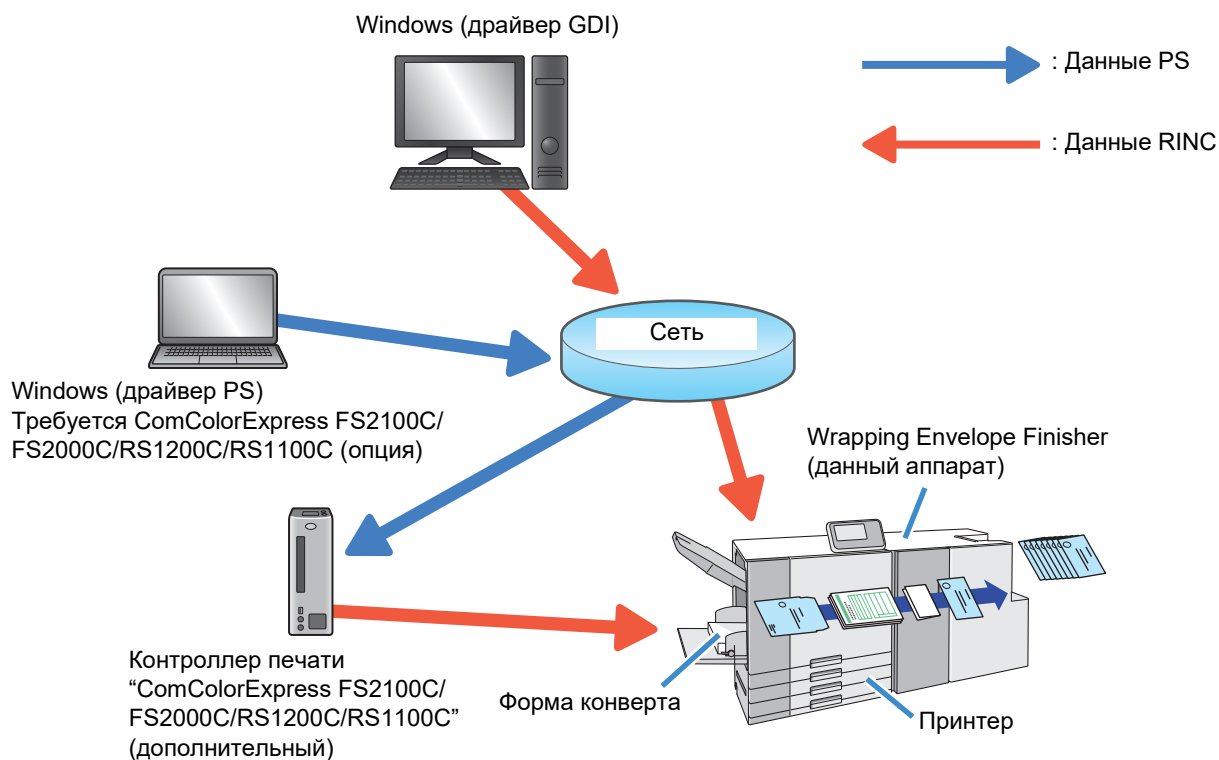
Windows (драйвер GDI)

: Данные PS

: Данные RINC

Сеть

Windows (драйвер PS)
Требуется ComColorExpress FS2100C/FS2000C/RS1200C/RS1100C (опция)

Wrapping Envelope Finisher
(данный аппарат)

Контроллер печати
“ComColorExpress FS2100C/FS2000C/RS1200C/RS1100C”
(дополнительный)

Форма конверта

Принтер